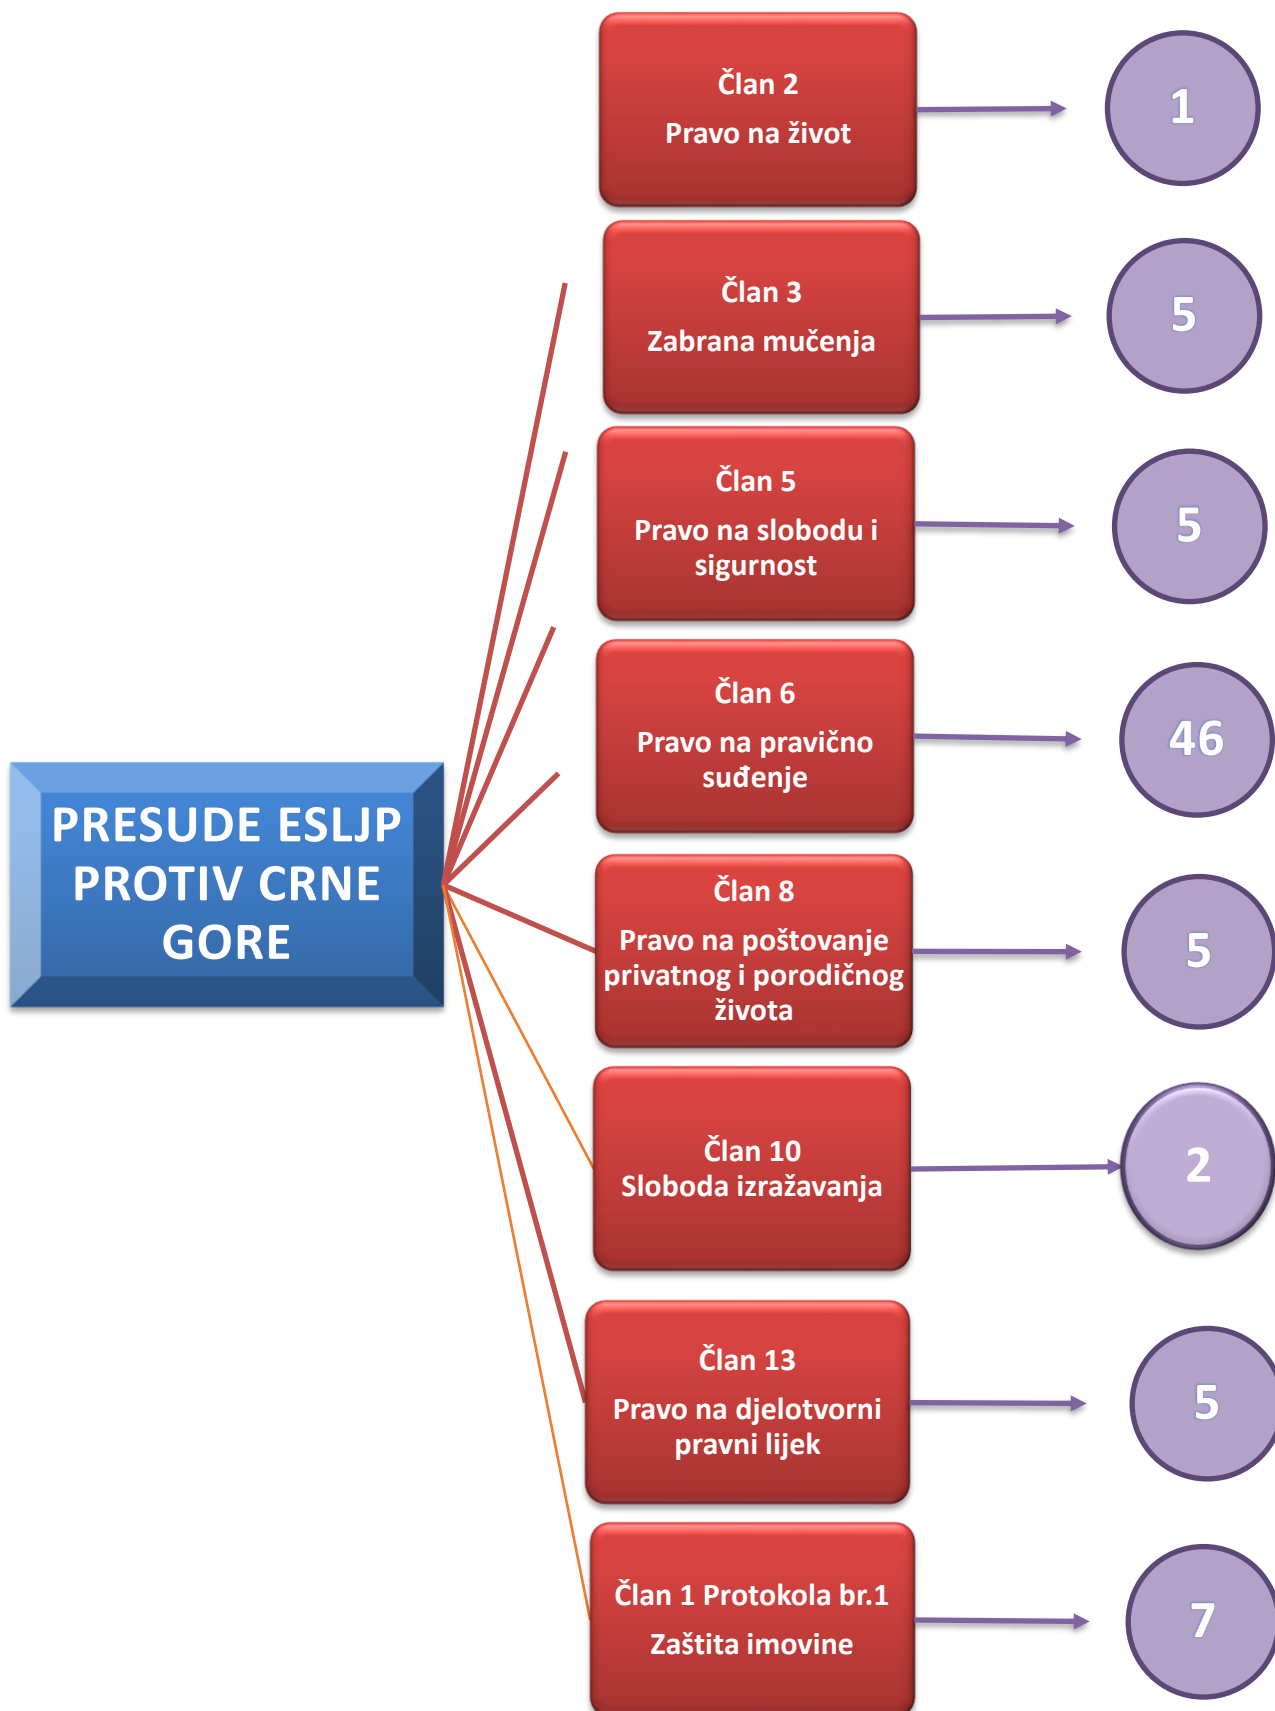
PRESUDE ESLJP PROTIV CRNE GORE

Član 2
Pravo na život

1

Član 3
Zabrana mučenja

5

Član 5
Pravo na slobodu i sigurnost

5

Član 6
Pravo na pravično suđenje

46

Član 8
Pravo na poštovanje privatnog i porodičnog života

5

Član 10
Sloboda izražavanja

2

Član 13
Pravo na djelotvorni pravni lijek

5

Član 1 Protokola br.1
Zaštita imovine

7